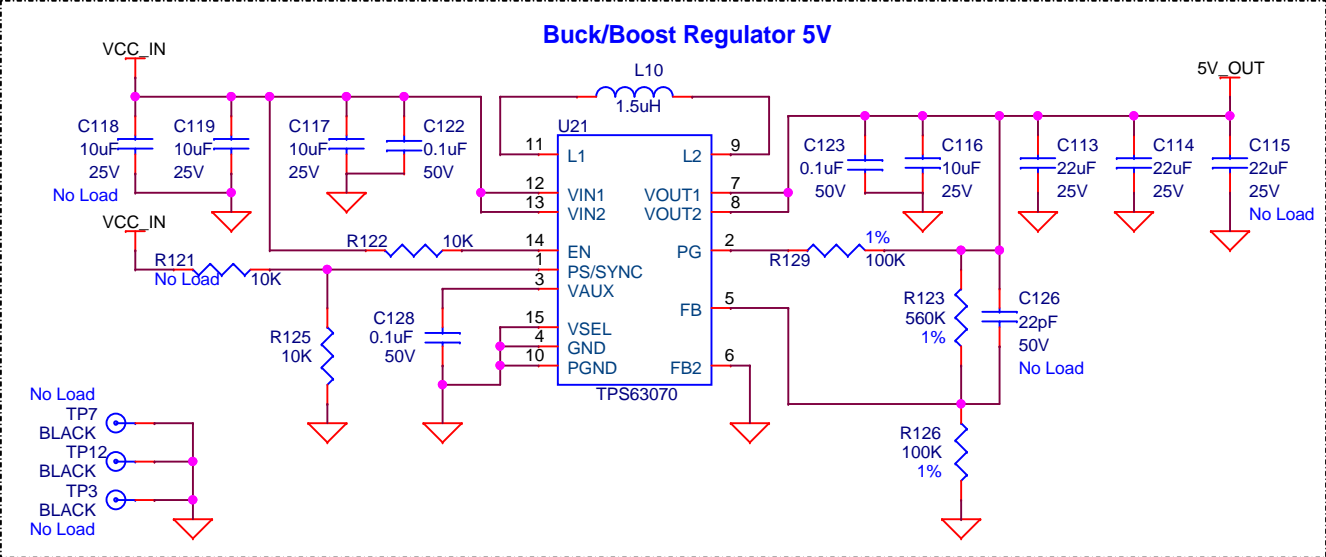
Buck/Boost Regulator 5V

VCC_IN

C118
10uF
25V
No Load

C119
10uF
25V

C117
10uF
25V

C122
0.1uF
50V

L10
1.5uH

U21

11 L1
12 VIN1
13 VIN2
14 EN
1 PS/SYNC
3 VAUX
15 VSEL
4 GND
10 PGND

L2 9
VOUT1 7
VOUT2 8
PG 2
FB 5
FB2 6

TPS63070

5V_OUT

C123
0.1uF
50V

C116
10uF
25V

C113
22uF
25V

C114
22uF
25V

C115
22uF
25V
No Load

VCC_IN

R122 10K

R121
No Load 10K

R125
10K

C128
0.1uF
50V

R129 1%
100K

R123
560K
1%

C126
22pF
50V
No Load

R126
100K
1%

No Load
TP7
BLACK
TP12
BLACK
TP3
BLACK
No Load